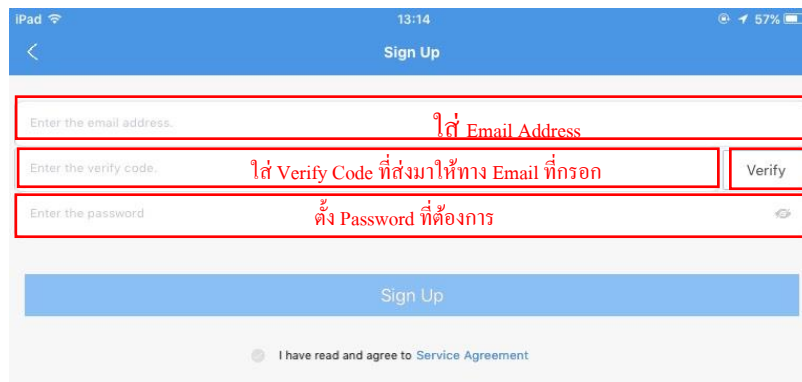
iPad 13:14 57%

Sign Up

Enter the email address.
ใส่ Email Address

Enter the verify code.
ใส่ Verify Code ที่ส่งมาให้ทาง Email ที่กรอก
Verify

Enter the password
ตั้ง Password ที่ต้องการ

Sign Up

I have read and agree to Service Agreement